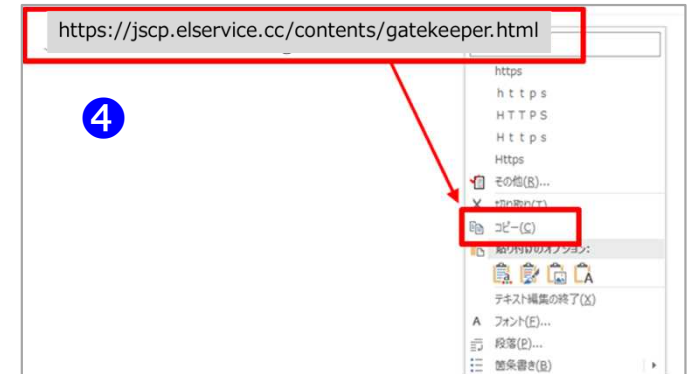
https://jscp.elservice.cc/contents/gatekeeper.html

❹

https
ｈｔｔｐｓ
ＨＴＴＰＳ
Ｈｔｔｐｓ
Https
その他(R)...
切り取り(T)
コピー(C)
貼り付けのオプション:
テキスト編集の終了(X)
フォント(F)...
段落(P)...
箇条書き(B)